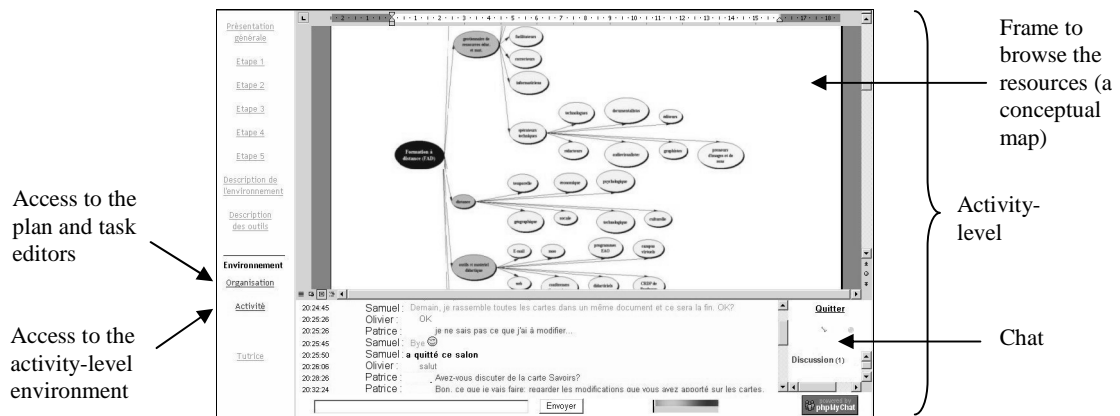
Présentation générale

Etape 1

Etape 2

Etape 3

Etape 4

Etape 5

Description de l'environnement

Description des outils

Environnement

Organisation

Activité

Tutrice

Access to the plan and task editors

Access to the activity-level environment

Formation à distance (FAD)

gestionnaire de ressources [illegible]

facilitateurs

concepteurs

informaticiens

intervenants techniques

technologues

documentalistes

éditeurs

rédacteurs

audiovisualistes

graphistes

preneurs d'images et de sons

distance

temporelle

économique

psychologique

géographique

sociale

technologique

culturelle

outils et moyens didactiques

E-mail

tuteur

programmes EAO

campus virtuels

web

conférence

didacticiels

CRDP de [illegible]

20:24:45 Samuel : Demain, je rassemble toutes les cartes dans un même document et ce sera la fin. OK?
20:25:26 Olivier : OK
20:25:26 Patrice : je ne sais pas ce que j'ai à modifier...
20:25:45 Samuel : Bye
20:25:50 Samuel : a quitté ce salon
20:26:06 Olivier : salut
20:28:26 Patrice : Avez-vous discuter de la carte Savoirs?
20:32:24 Patrice : Bon, ce que je vais faire, regarder les modifications que vous avez apporté sur les cartes.

Envoyer

Quitter

Discussion (1)

powered by phpMyChat

Frame to browse the resources (a conceptual map)

Activity-level

Chat